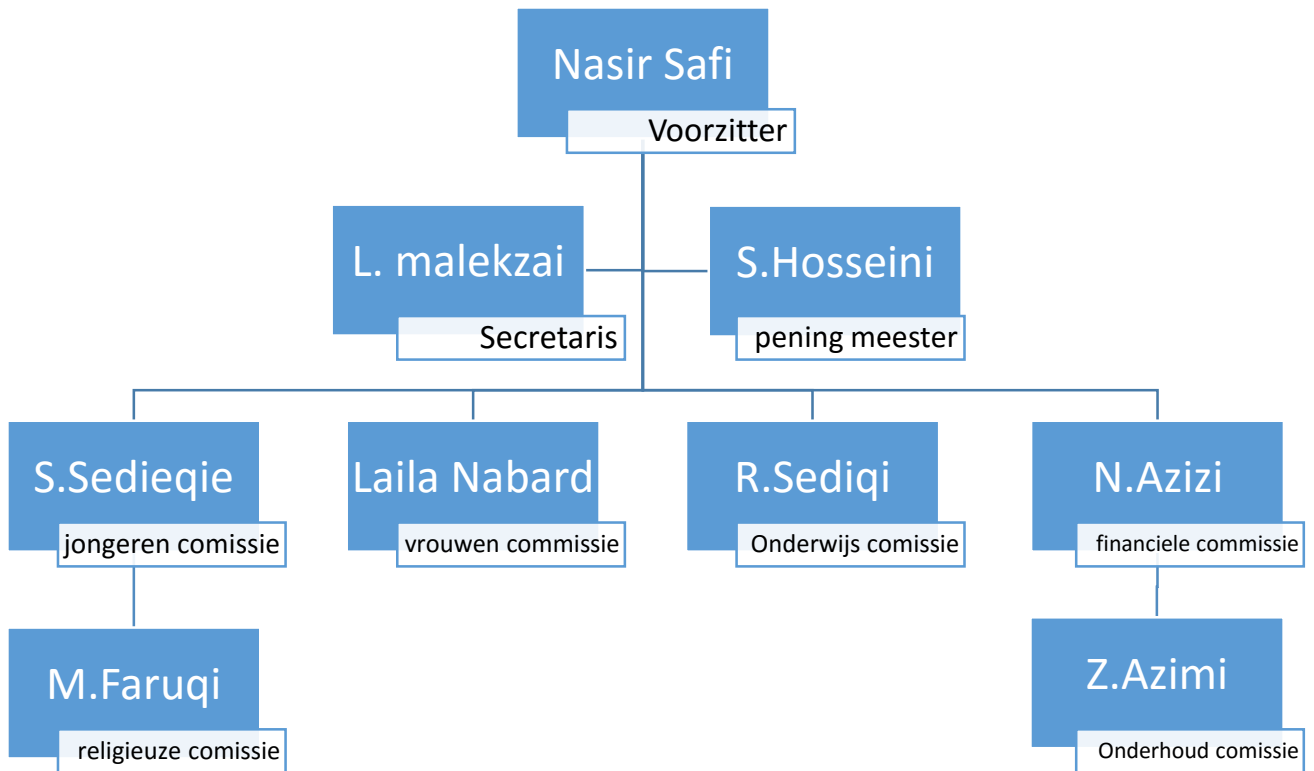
Nasir Safi
Voorzitter

L. malekzai
Secretaris

S.Hosseini
pening meester

S.Sedieqie
jongeren comissie

Laila Nabard
vrouwen commissie

R.Sediqi
Onderwijs comissie

N.Azizi
financiele commissie

M.Faruqi
religieuze comissie

Z.Azimi
Onderhoud comissie